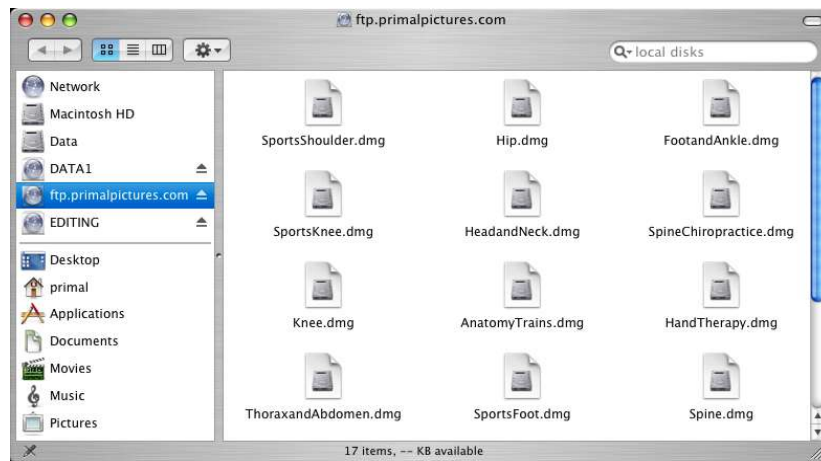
ftp.primalpictures.com

local disks

Network
Macintosh HD
Data
DATA1
ftp.primalpictures.com
EDITING
Desktop
primal
Applications
Documents
Movies
Music
Pictures

SportsShoulder.dmg
Hip.dmg
FootandAnkle.dmg
SportsKnee.dmg
HeadandNeck.dmg
SpineChiropractice.dmg
Knee.dmg
AnatomyTrains.dmg
HandTherapy.dmg
ThoraxandAbdomen.dmg
SportsFoot.dmg
Spine.dmg

17 items, -- KB available